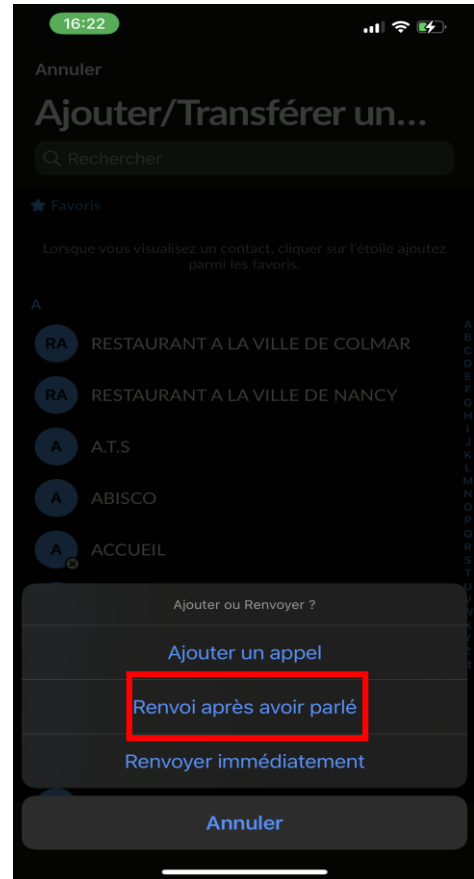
16:22

Annuler

Ajouter/Transférer un...

Rechercher

Favoris

Lorsque vous visualisez un contact, cliquer sur l'étoile ajoutez parmi les favoris.

A

RA RESTAURANT A LA VILLE DE COLMAR

RA RESTAURANT A LA VILLE DE NANCY

A A.T.S

A ABISCO

A ACCUEIL

A B C D E F G H I J K L M N O P Q R S T U V W X Y Z #

Ajouter ou Renvoyer ?

Ajouter un appel

Renvoi après avoir parlé

Renvoyer immédiatement

Annuler